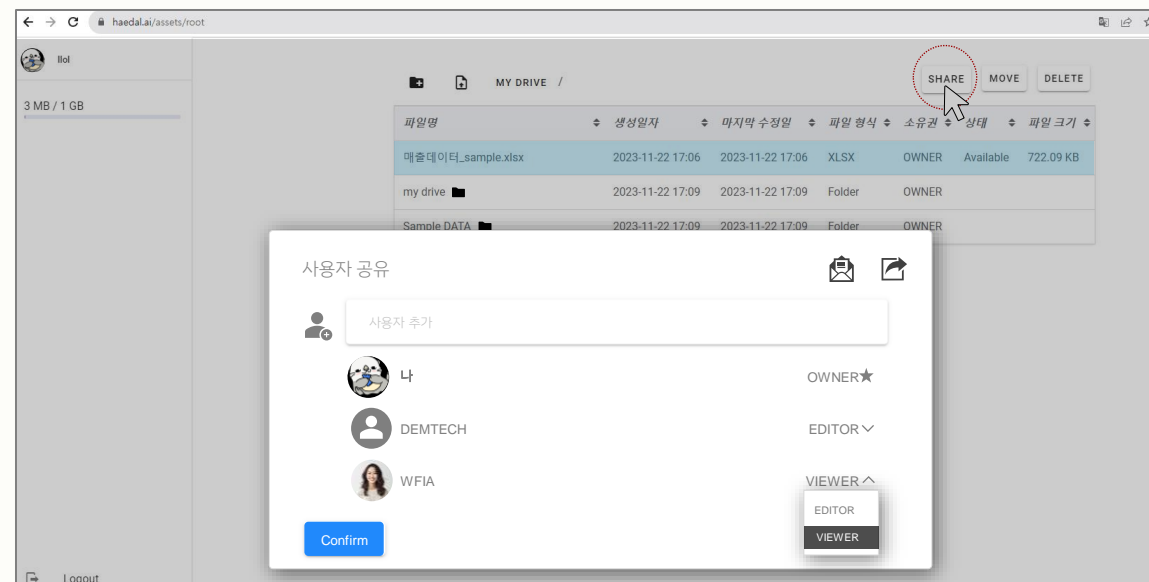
haedal.ai/assets/root

llol

3 MB / 1 GB

MY DRIVE /

SHARE MOVE DELETE

| 파일명 | 생성일자 | 마지막 수정일 | 파일 형식 | 소유권 | 상태 | 파일 크기 |
|---|---|---|---|---|---|---|
| 매출데이터_sample.xlsx | 2023-11-22 17:06 | 2023-11-22 17:06 | XLSX | OWNER | Available | 722.09 KB |
| my drive | 2023-11-22 17:09 | 2023-11-22 17:09 | Folder | OWNER | | |
| Sample DATA | 2023-11-22 17:09 | 2023-11-22 17:09 | Folder | OWNER | | |

사용자 공유

사용자 추가

나 OWNER★

DEMTECH EDITOR

WFIA VIEWER

EDITOR
VIEWER

Confirm

Logout